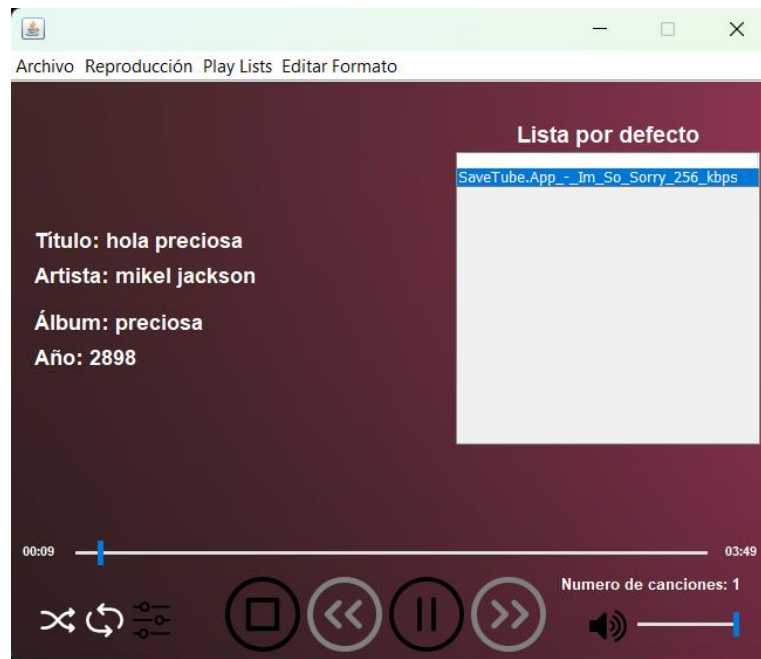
Archivo Reproducción Play Lists Editar Formato

Lista por defecto

SaveTube.App_-_Im_So_Sorry_256_kbps

Título: hola preciosa
Artista: mikel jackson
Álbum: preciosa
Año: 2898

00:09

03:49

Numero de canciones: 1